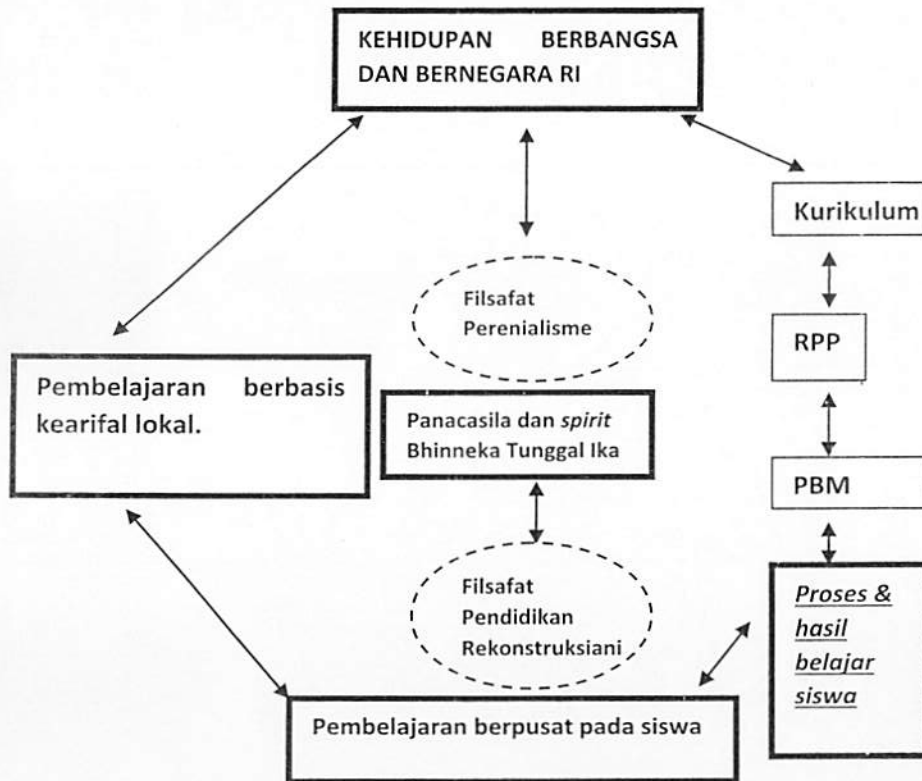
KEHIDUPAN BERBANGSA DAN BERNEGARA RI

Kurikulum

Filsafat Perenialisme

RPP

Pembelajaran berbasis kearifal lokal.

Panacasila dan *spirit* Bhinneka Tunggal Ika

PBM

Filsafat Pendidikan Rekonstruksiani

*Proses & hasil belajar siswa*

Pembelajaran berpusat pada siswa